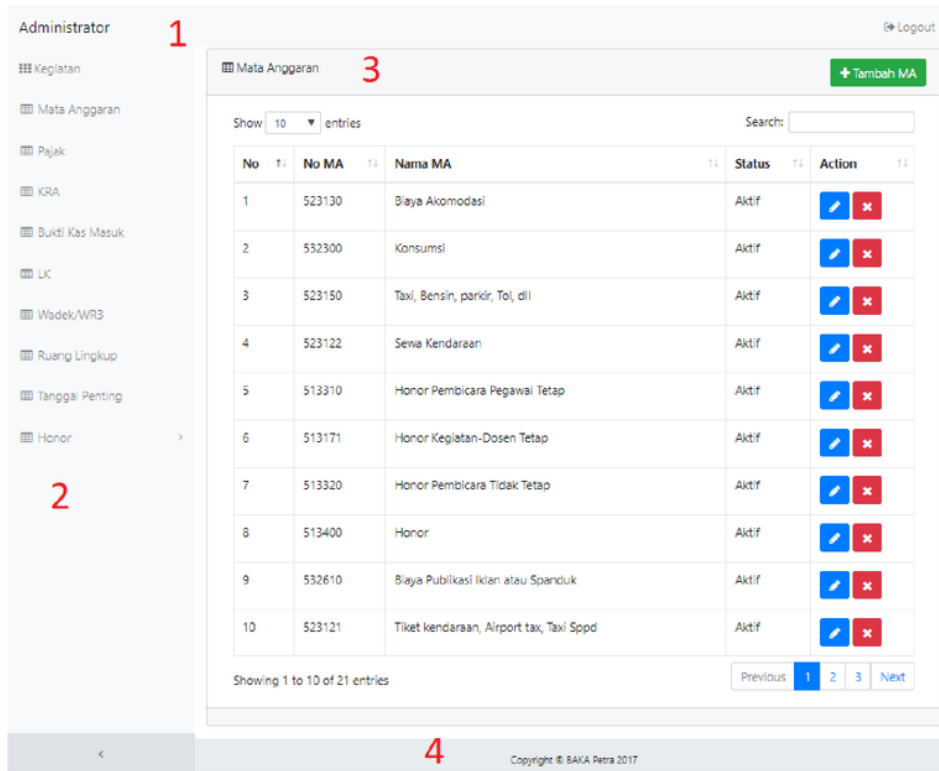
Administrator 1

Logout

Kegiatan

Mata Anggaran

Pajak

KRA

Bukti Kas Masuk

LK

Wadek/WR3

Ruang Lingkup

Tanggal Penting

Honor

2

Mata Anggaran 3

+ Tambah MA

Show 10 entries

Search:

| No | No MA | Nama MA | Status | Action |
|---|---|---|---|---|
| 1 | 523130 | Biaya Akomodasi | Aktif | |
| 2 | 532300 | Konsumsi | Aktif | |
| 3 | 523150 | Taxi, Bensin, parkir, Tol, dll | Aktif | |
| 4 | 523122 | Sewa Kendaraan | Aktif | |
| 5 | 513310 | Honor Pembicara Pegawai Tetap | Aktif | |
| 6 | 513171 | Honor Kegiatan-Dosen Tetap | Aktif | |
| 7 | 513320 | Honor Pembicara Tidak Tetap | Aktif | |
| 8 | 513400 | Honor | Aktif | |
| 9 | 532610 | Biaya Publikasi Iklan atau Spanduk | Aktif | |
| 10 | 523121 | Tiket kendaraan, Airport tax, Taxi Sppd | Aktif | |

Showing 1 to 10 of 21 entries

Previous 1 2 3 Next

<

4

Copyright © BAKA Petra 2017